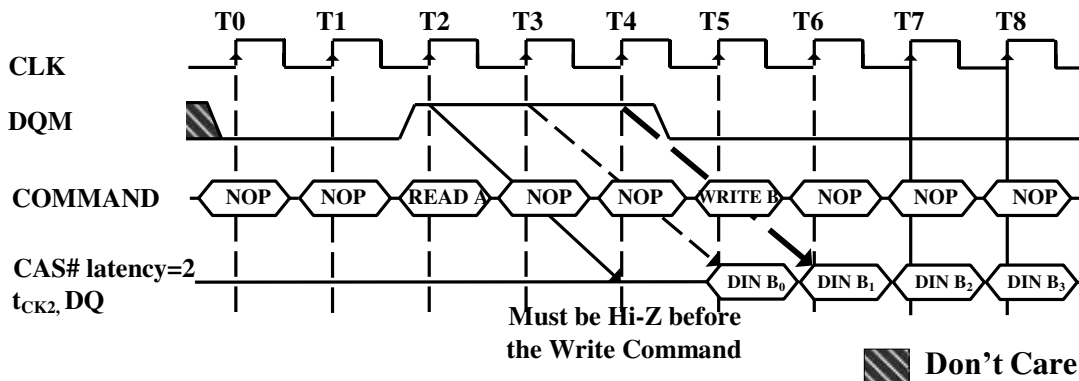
T0 T1 T2 T3 T4 T5 T6 T7 T8

CLK

DQM

COMMAND NOP NOP READ A NOP NOP WRITE B NOP NOP NOP

CAS# latency=2 $t_{CK2}$, DQ DIN $B_0$ DIN $B_1$ DIN $B_2$ DIN $B_3$

Must be Hi-Z before the Write Command

Don’t Care